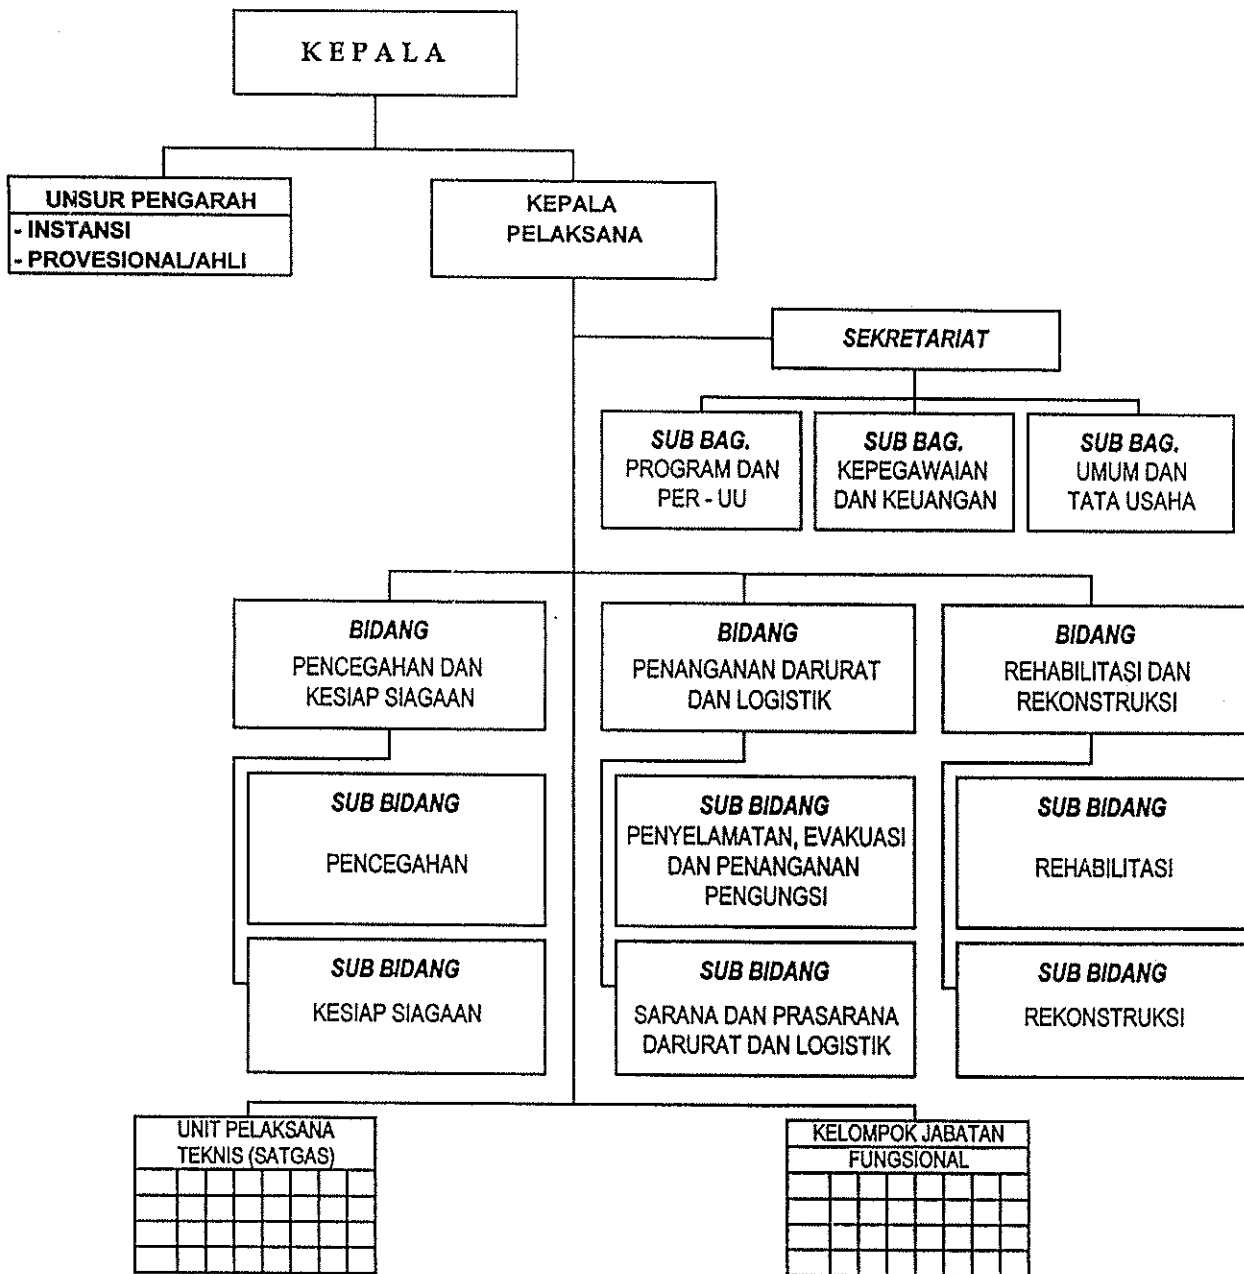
KEPALA

UNSUR PENGARAH
- INSTANSI
- PROVESIONAL/AHLI

KEPALA
PELAKSANA

SEKRETARIAT

SUB BAG.
PROGRAM DAN
PER - UU

SUB BAG.
KEPEGAWAIAN
DAN KEUANGAN

SUB BAG.
UMUM DAN
TATA USAHA

BIDANG
PENCEGAHAN DAN
KESIAP SIAGAAN

BIDANG
PENANGANAN DARURAT
DAN LOGISTIK

BIDANG
REHABILITASI DAN
REKONSTRUKSI

SUB BIDANG
PENCEGAHAN

SUB BIDANG
KESIAP SIAGAAN

SUB BIDANG
PENYELAMATAN, EVAKUASI
DAN PENANGANAN
PENGUNGSI

SUB BIDANG
SARANA DAN PRASARANA
DARURAT DAN LOGISTIK

SUB BIDANG
REHABILITASI

SUB BIDANG
REKONSTRUKSI

UNIT PELAKSANA
TEKNIS (SATGAS)

KELOMPOK JABATAN
FUNGSIONAL